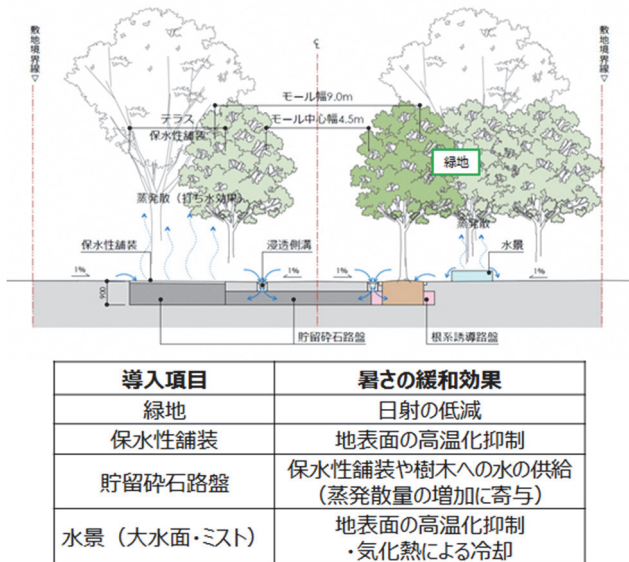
敷地境界線

敷地境界線

℄

モール幅9.0m

テラス

モール中心幅4.5m

保水性舗装

緑地

蒸発散（打ち水効果）

蒸発散

保水性舗装

浸透側溝

水景

1%

1%

1%

1%

900

貯留砕石路盤

根系誘導路盤

| 導入項目 | 暑さの緩和効果 |
|---|---|
| 緑地 | 日射の低減 |
| 保水性舗装 | 地表面の高温化抑制 |
| 貯留砕石路盤 | 保水性舗装や樹木への水の供給（蒸発散量の増加に寄与） |
| 水景（大水面・ミスト） | 地表面の高温化抑制・気化熱による冷却 |